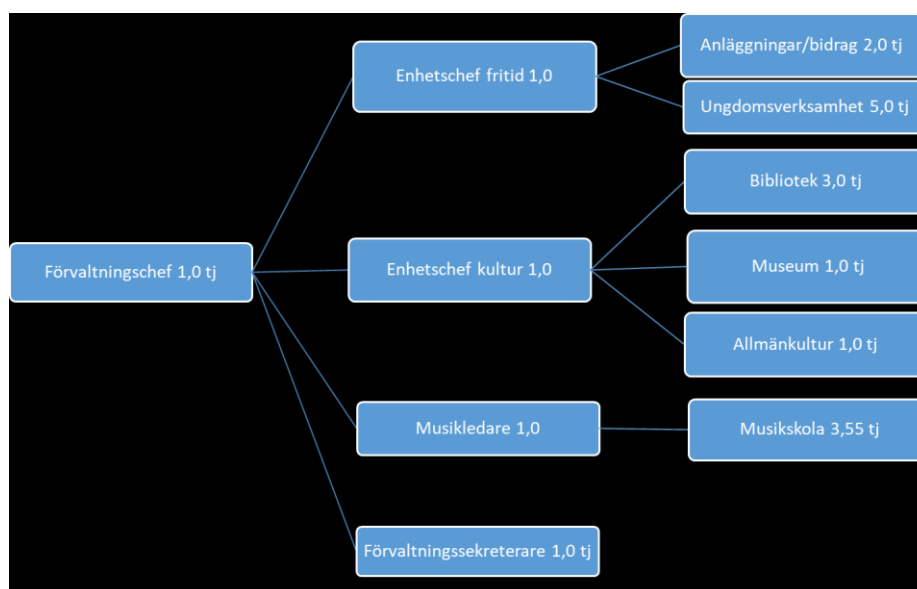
Förvaltningschef 1,0 tj

Enhetschef fritid 1,0

Anläggningar/bidrag 2,0 tj

Ungdomsverksamhet 5,0 tj

Enhetschef kultur 1,0

Bibliotek 3,0 tj

Museum 1,0 tj

Allmänkultur 1,0 tj

Musikledare 1,0

Musikskola 3,55 tj

Förvaltningssekreterare 1,0 tj